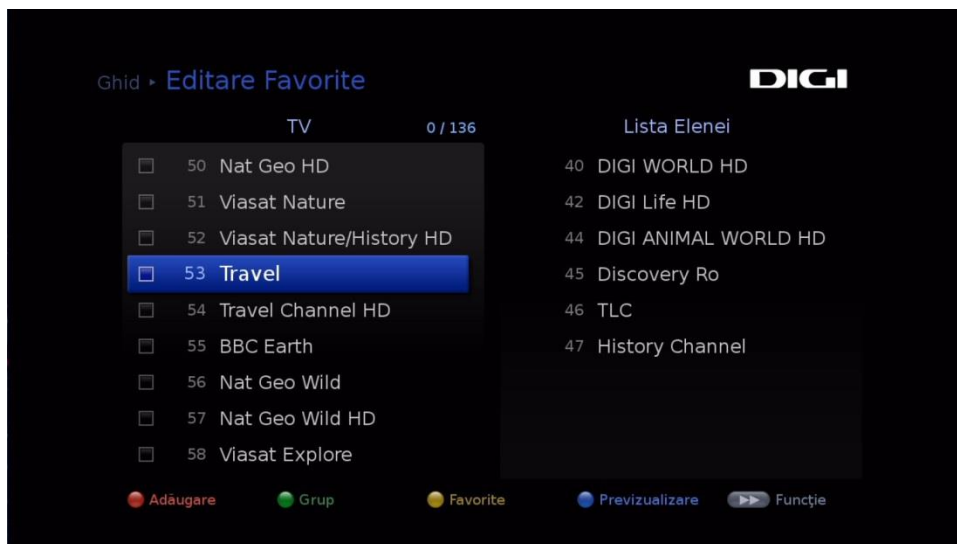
Ghid ▸ Editare Favorite

DIGI

TV 0 / 136

50 Nat Geo HD
51 Viasat Nature
52 Viasat Nature/History HD
53 Travel
54 Travel Channel HD
55 BBC Earth
56 Nat Geo Wild
57 Nat Geo Wild HD
58 Viasat Explore

Lista Elenei

40 DIGI WORLD HD
42 DIGI Life HD
44 DIGI ANIMAL WORLD HD
45 Discovery Ro
46 TLC
47 History Channel

Adăugare Grup Favorite Previzualizare Funcţie